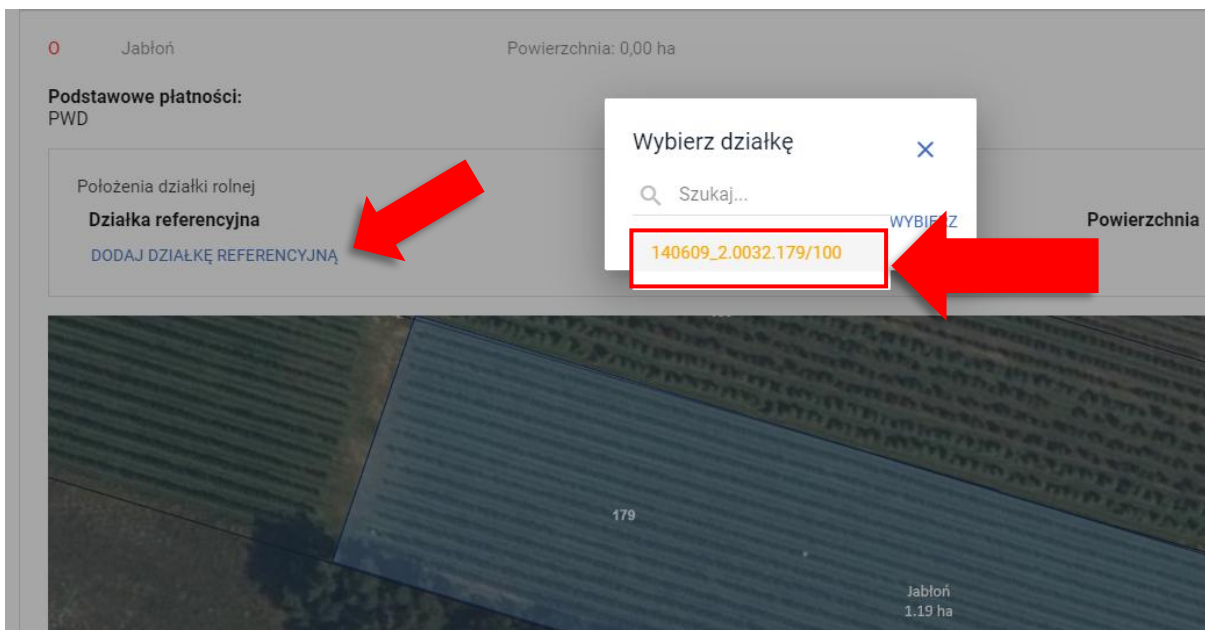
O Jabłoń Powierzchnia: 0,00 ha

Podstawowe płatności:
PWD

Położenia działki rolnej
Działka referencyjna
DODAJ DZIAŁKĘ REFERENCYJNĄ

Wybierz działkę
×
Szukaj...
140609_2.0032.179/100

WYBIE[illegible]Z

Powierzchnia

179

Jabłoń
1.19 ha